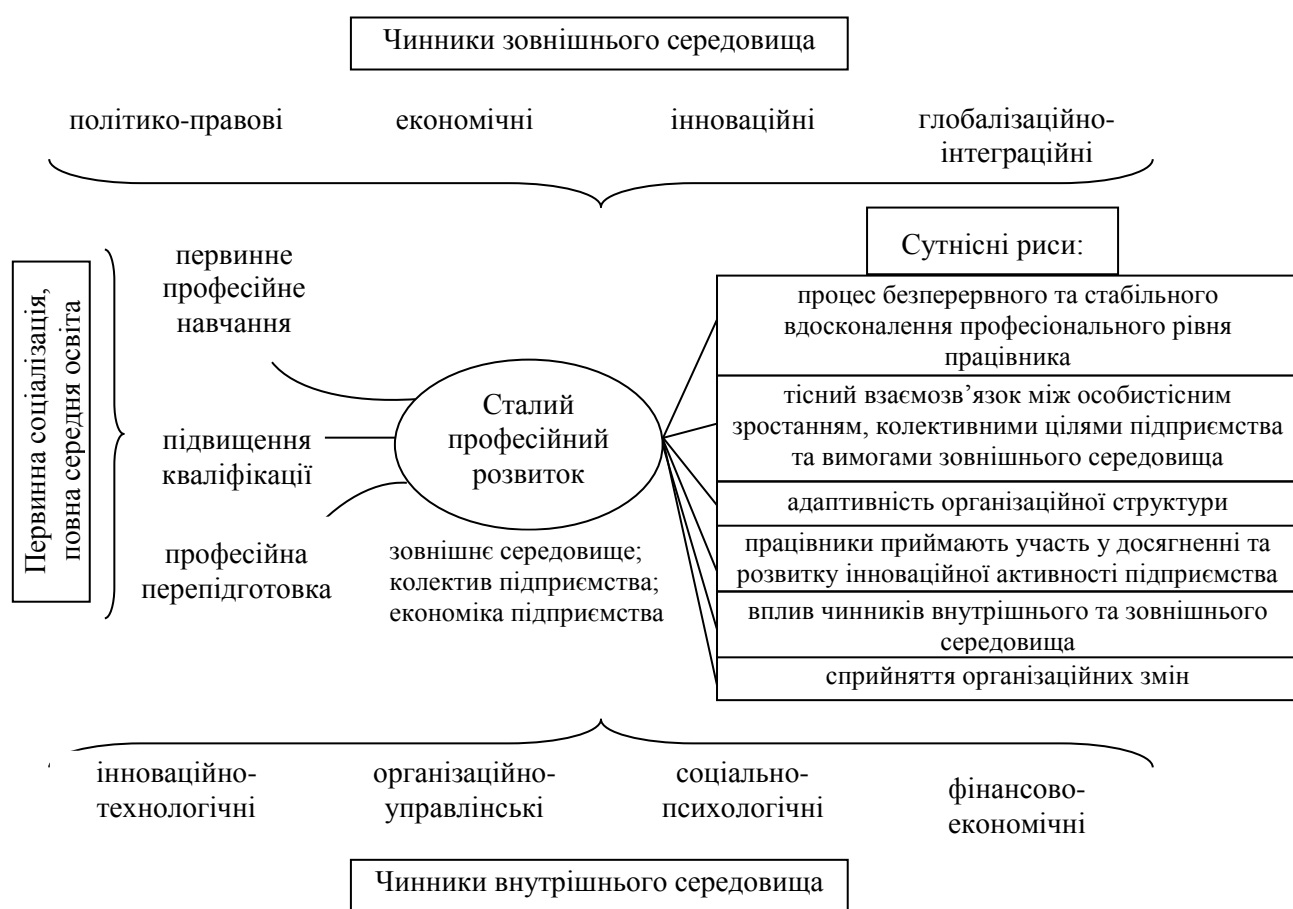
Чинники зовнішнього середовища

політико-правові

економічні

інноваційні

глобалізаційно-інтеграційні

Первинна соціалізація, повна середня освіта

первинне професійне навчання

підвищення кваліфікації

професійна перепідготовка

Сталий професійний розвиток

зовнішнє середовище; колектив підприємства; економіка підприємства

Сутнісні риси:

процес безперервного та стабільного вдосконалення професіонального рівня працівника

тісний взаємозв'язок між особистісним зростанням, колективними цілями підприємства та вимогами зовнішнього середовища

адаптивність організаційної структури

працівники приймають участь у досягненні та розвитку інноваційної активності підприємства

вплив чинників внутрішнього та зовнішнього середовища

сприйняття організаційних змін

інноваційно-технологічні

організаційно-управлінські

соціально-психологічні

фінансово-економічні

Чинники внутрішнього середовища